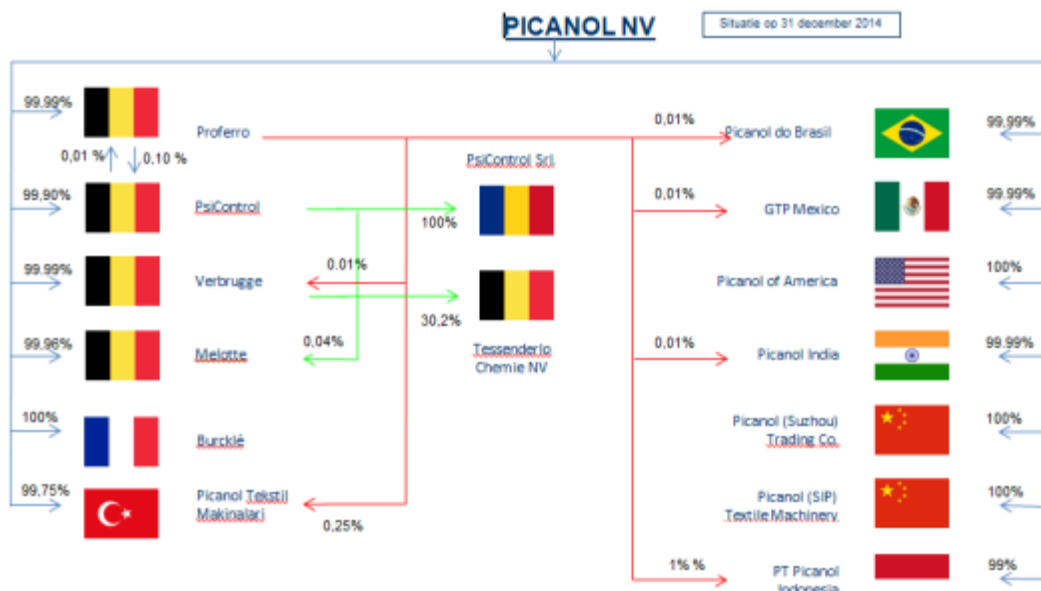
PICANOL NV

Situatie op 31 december 2014

99,99%
Proferro
0,01 %
0,10 %
99,90%
PsiControl
99,99%
Verbrugge
99,96%
Melotte
100%
Burcklé
99,75%
Picanol Tekstil Makinalari

PsiControl Srl
100%
0.01%
30,2%
0,04%
Tessenderlo Chemie NV
0,25%

0,01%
Picanol do Brasil
99,99%
0,01%
GTP Mexico
99.99%
Picanol of America
100%
0,01%
Picanol India
99,99%
Picanol (Suzhou) Trading Co.
100%
Picanol (SIP) Textile Machinery
100%
1% %
PT Picanol Indonesia
99%